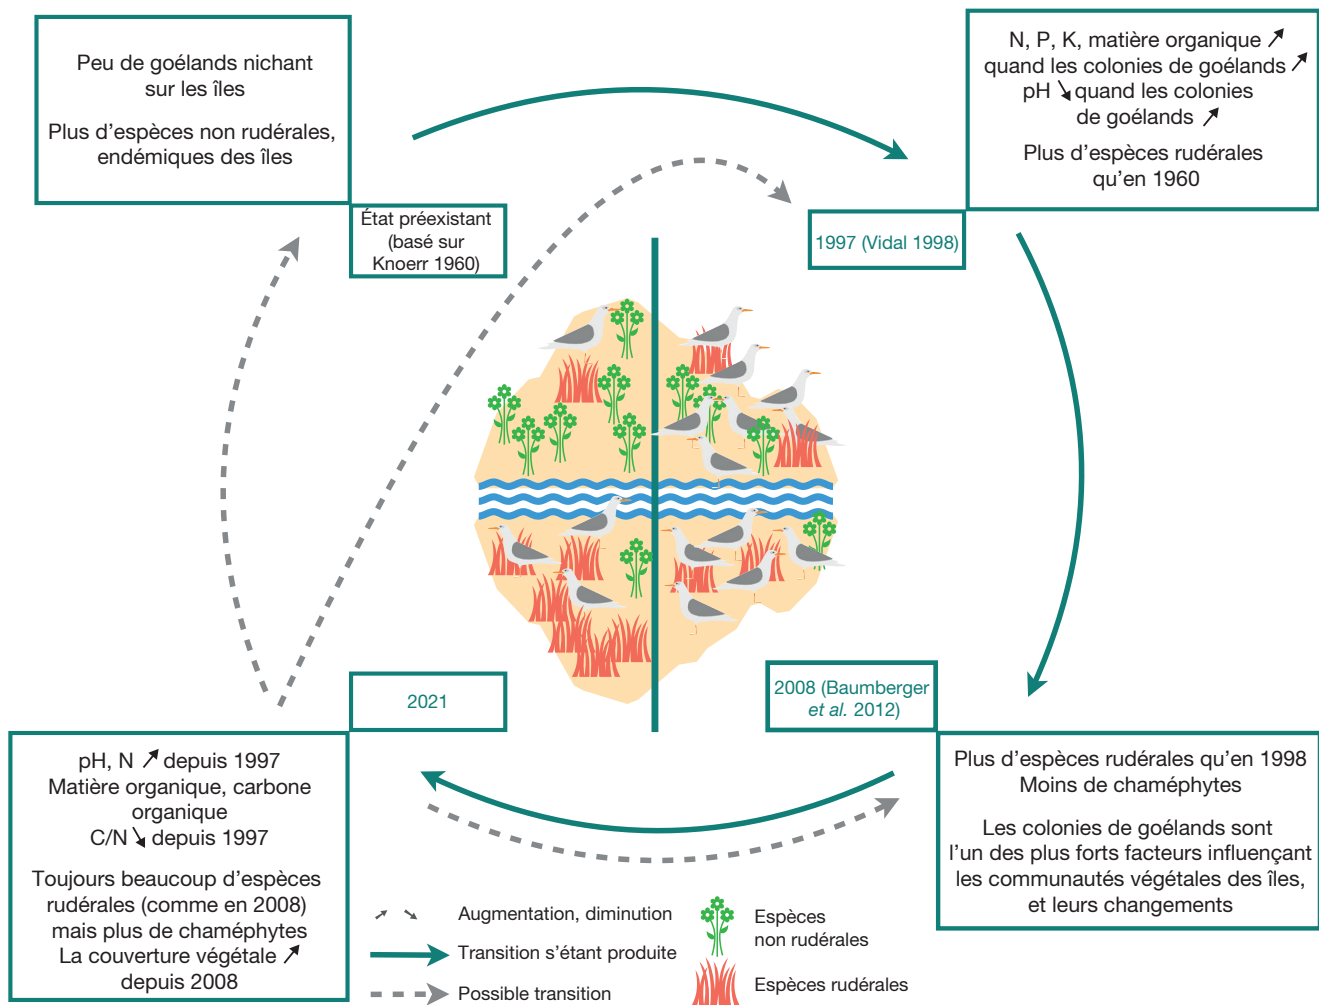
Peu de goélands nichant sur les îles

Plus d’espèces non rudérales, endémiques des îles

État préexistant (basé sur Knoerr 1960)

N, P, K, matière organique ↗ quand les colonies de goélands ↗
pH ↘ quand les colonies de goélands ↗

Plus d’espèces rudérales qu’en 1960

1997 (Vidal 1998)

2008 (Baumberger et al. 2012)

Plus d’espèces rudérales qu’en 1998
Moins de chaméphytes

Les colonies de goélands sont l’un des plus forts facteurs influençant les communautés végétales des îles, et leurs changements

2021

pH, N ↗ depuis 1997
Matière organique, carbone organique
C/N ↘ depuis 1997

Toujours beaucoup d’espèces rudérales (comme en 2008) mais plus de chaméphytes
La couverture végétale ↗ depuis 2008

↗ ↘ Augmentation, diminution
Transition s’étant produite
Possible transition

Espèces non rudérales
Espèces rudérales